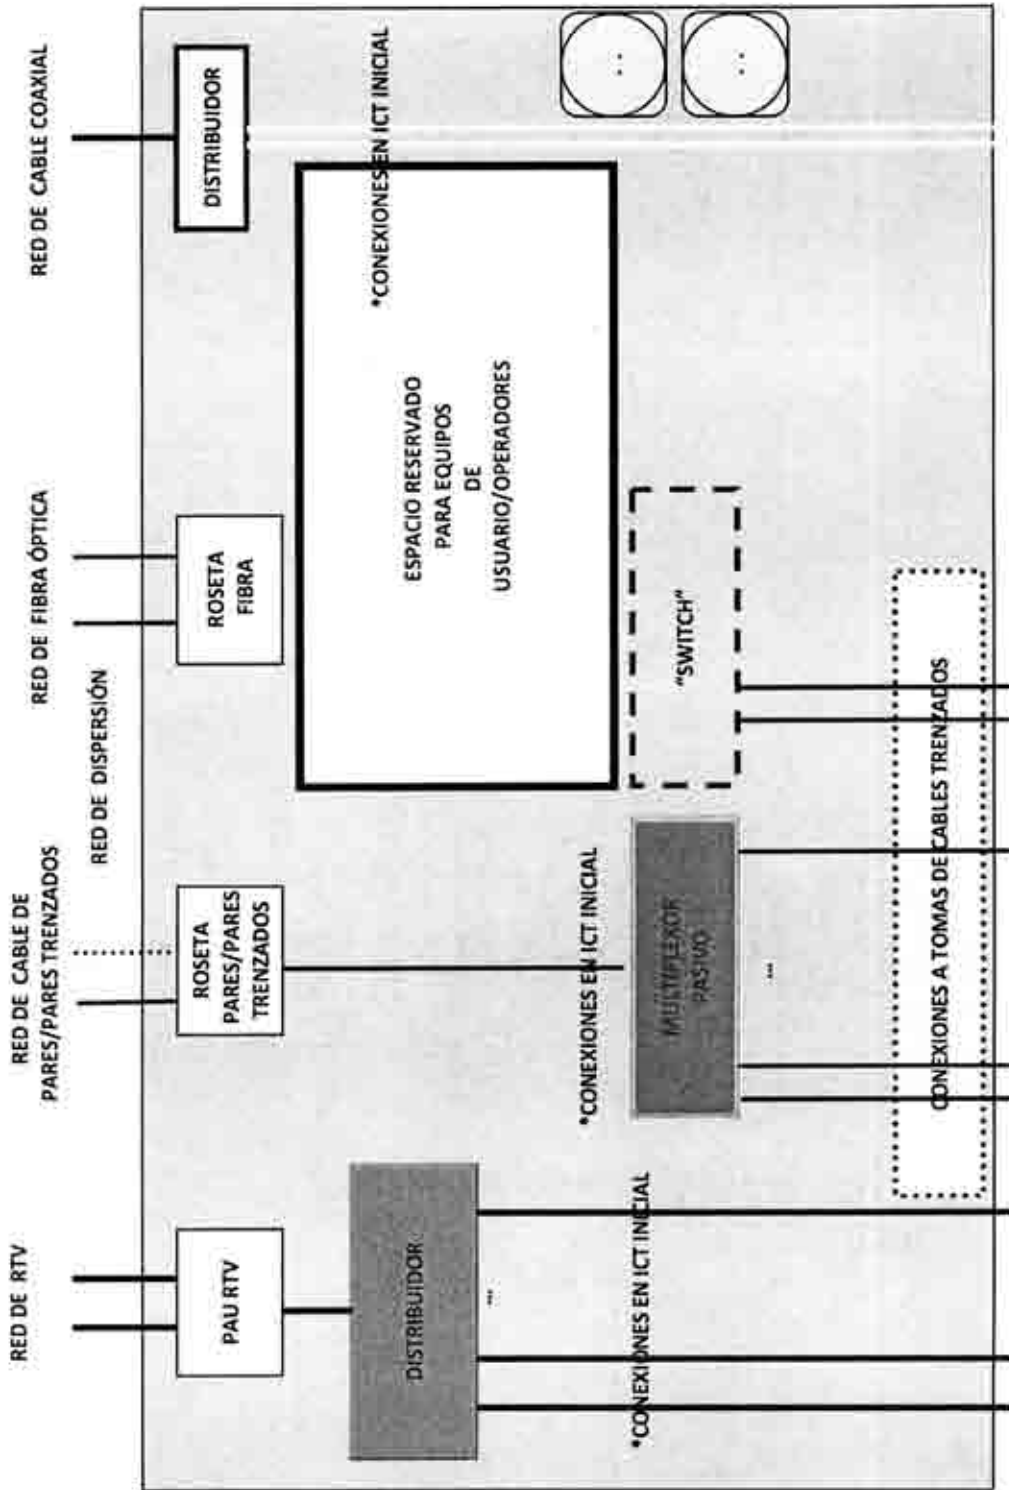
RED DE CABLE COAXIAL

DISTRIBUIDOR

*CONEXIONES EN ICT INICIAL

RED DE FIBRA ÓPTICA

ROSETA FIBRA

ESPACIO RESERVADO PARA EQUIPOS DE USUARIO/OPERADORES

RED DE DISPERSIÓN

"SWITCH"

RED DE CABLE DE PARES/PARES TRENZADOS

ROSETA PARES/PARES TRENZADOS

*CONEXIONES EN ICT INICIAL

MULTIPLEXOR PASIVO

...

CONEXIONES A TOMAS DE CABLES TRENZADOS

RED DE RTV

PAU RTV

DISTRIBUIDOR

...

*CONEXIONES EN ICT INICIAL